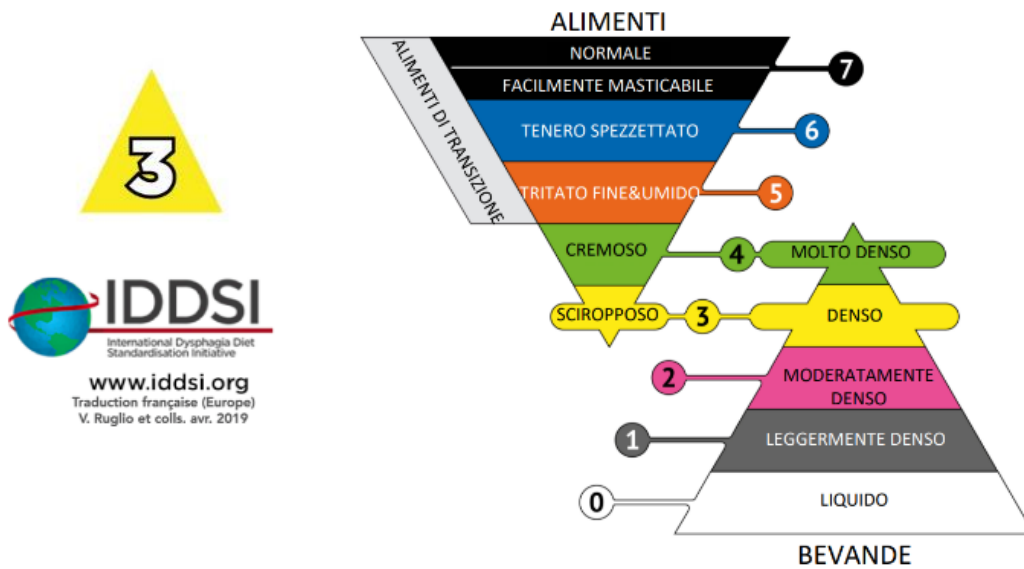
3

IDDSI
International Dysphagia Diet Standardisation Initiative

www.iddsi.org
Traduction française (Europe)
V. Ruglio et colls. avr. 2019

ALIMENTI

ALIMENTI DI TRANSIZIONE

NORMALE
FACILMENTE MASTICABILE
7
TENERO SPEZZETTATO
6
TRITATO FINE&UMIDO
5
CREMOSO
4
MOLTO DENSO
SCIROPPOSO
3
DENSO
2
MODERATAMENTE DENSO
1
LEGGERMENTE DENSO
0
LIQUIDO

BEVANDE